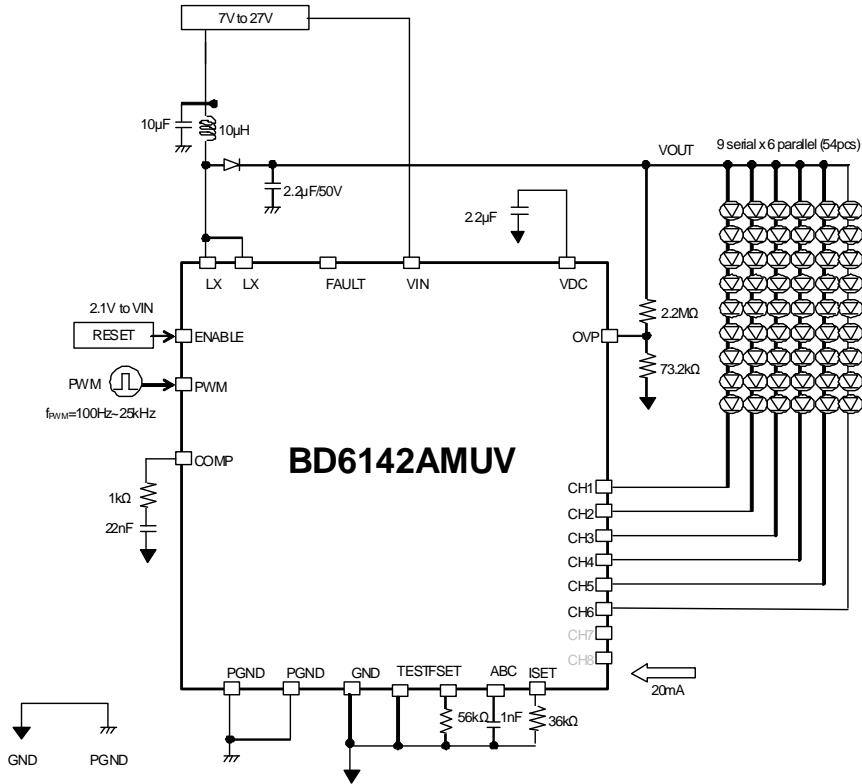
7V to 27V

10µF

10µH

VOUT

9 serial x 6 parallel (54pcs)

2.2µF/50V

2.2µF

LX LX FAULT VIN VDC

2.1V to VIN

RESET

ENABLE

PWM

PWM

$f_{PWM}$=100Hz~25kHz

COMP

1kΩ

22nF

OVP

2.2MΩ

73.2kΩ

BD6142AMUV

CH1
CH2
CH3
CH4
CH5
CH6
CH7
CH8

20mA

PGND PGND GND TEST FSET ABC ISET

56kΩ 1nF 36kΩ

GND PGND